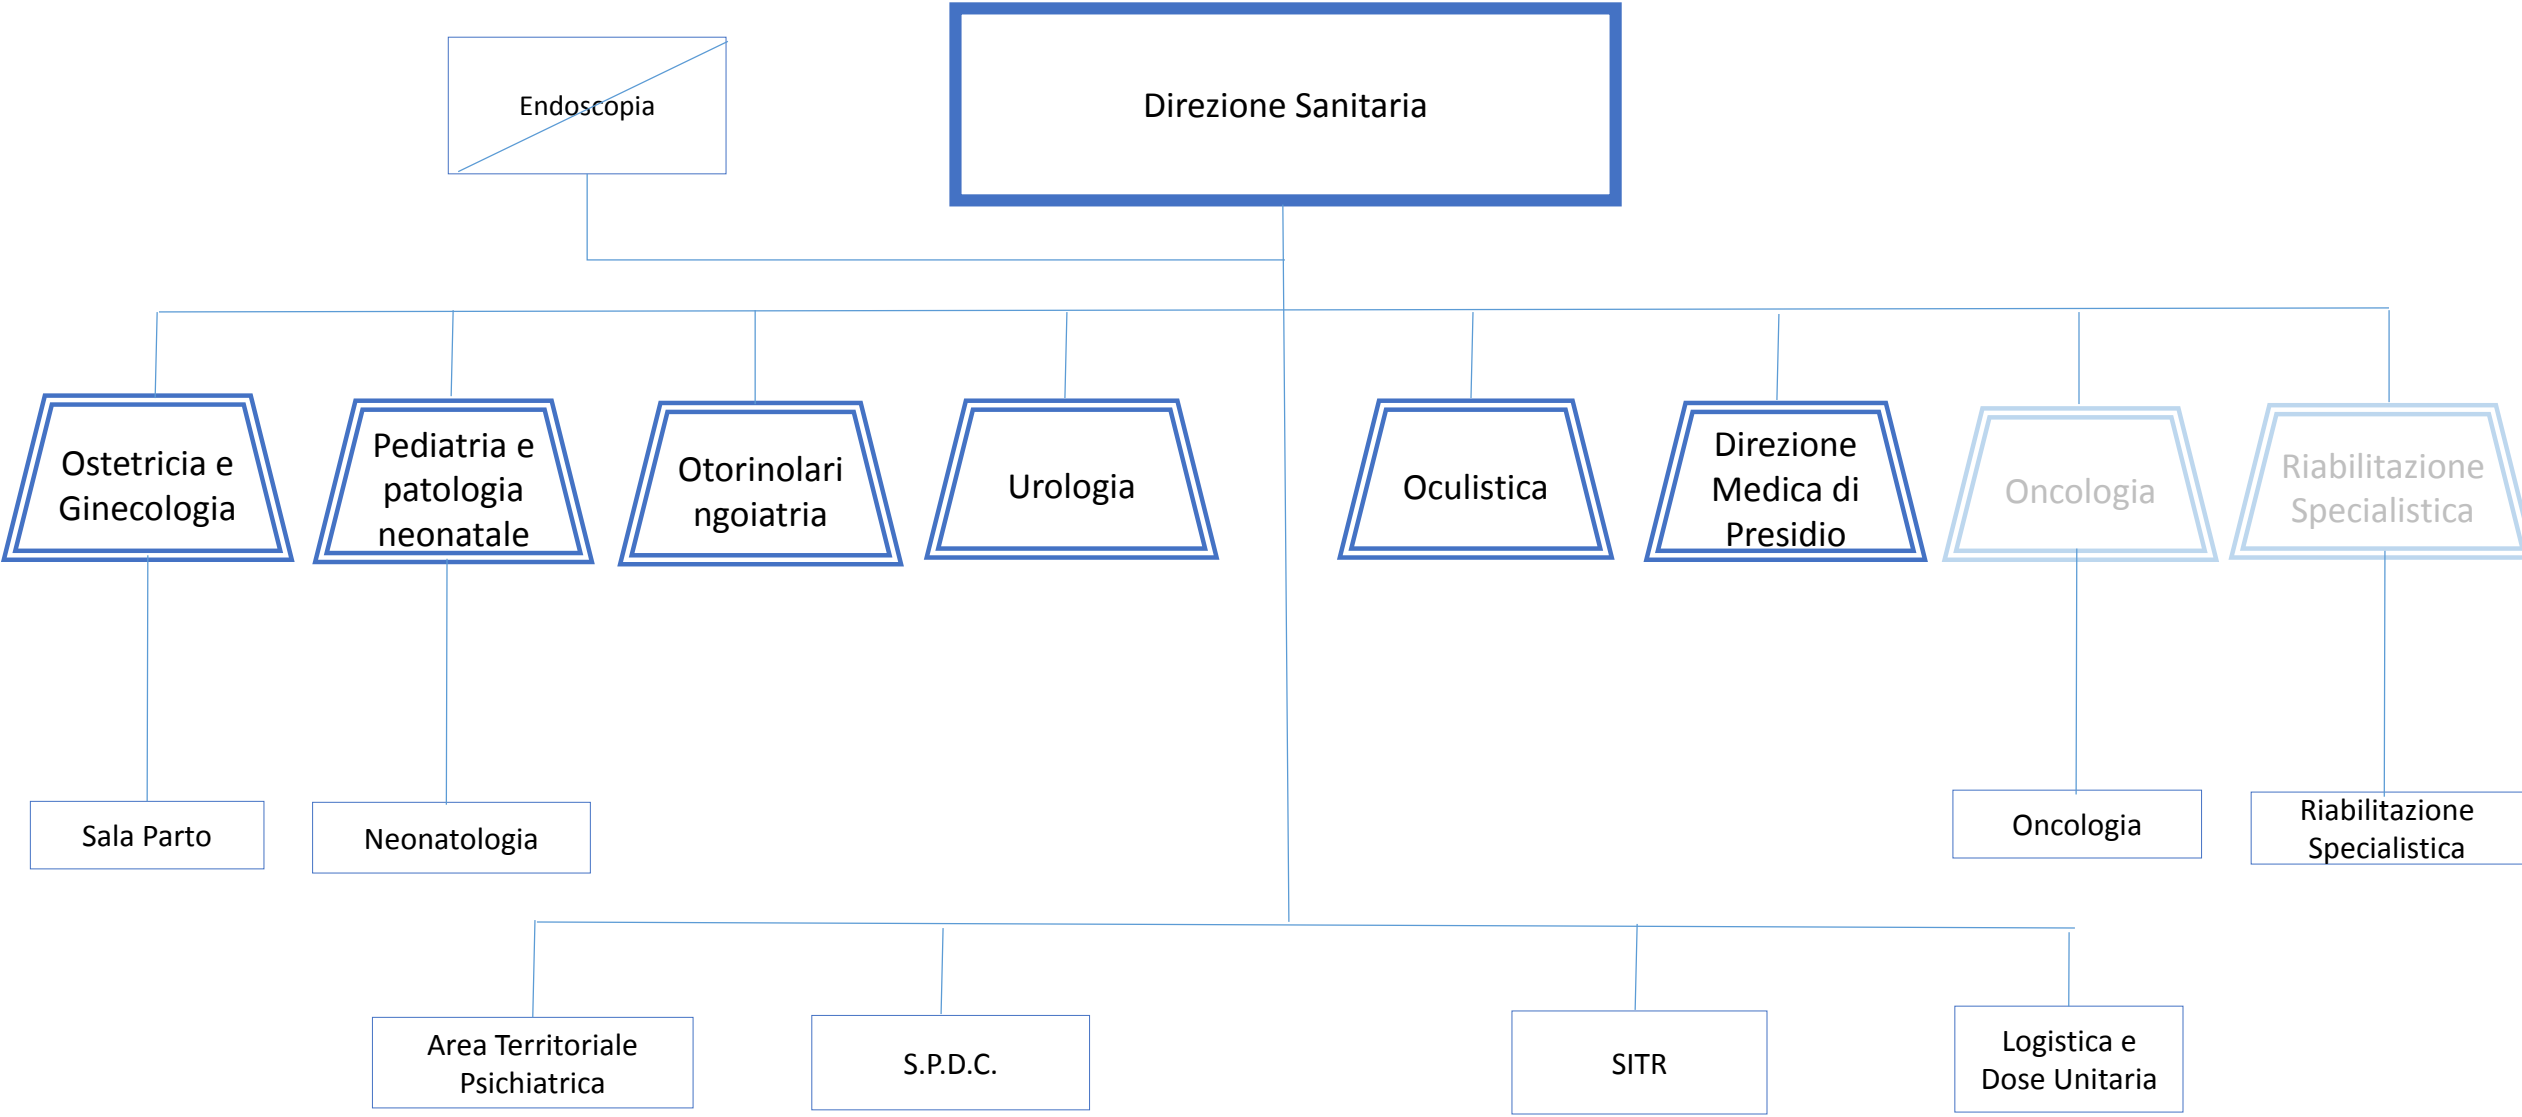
Endoscopia

Direzione Sanitaria

Ostetricia e Ginecologia

Pediatria e patologia neonatale

Otorinolaringoiatria

Urologia

Oculistica

Direzione Medica di Presidio

Oncologia

Riabilitazione Specialistica

Sala Parto

Neonatologia

Oncologia

Riabilitazione Specialistica

Area Territoriale Psichiatrica

S.P.D.C.

SITR

Logistica e Dose Unitaria